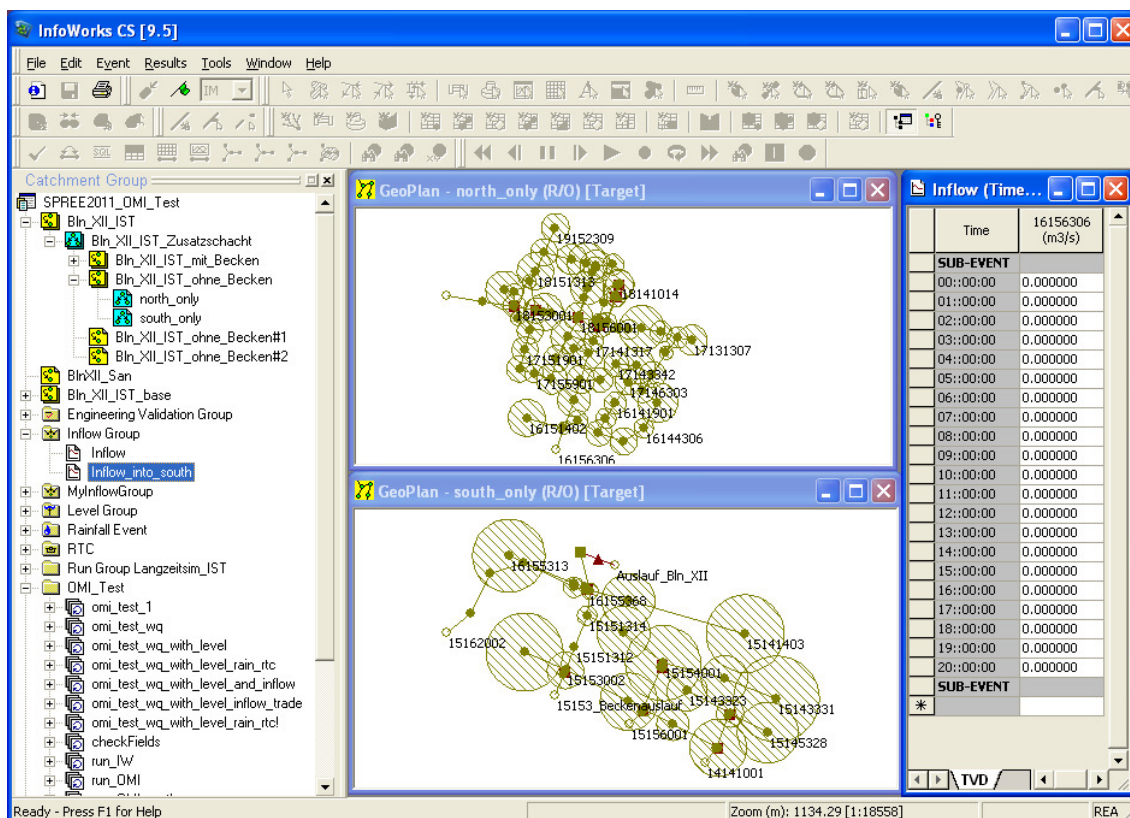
InfoWorks CS [9.5]

File Edit Event Results Tools Window Help

IM

Catchment Group

SPREE2011_OMI_Test
Bln_XII_IST
Bln_XII_IST_Zusatzschacht
Bln_XII_IST_mit_Becken
Bln_XII_IST_ohne_Becken
north_only
south_only
Bln_XII_IST_ohne_Becken#1
Bln_XII_IST_ohne_Becken#2
BlnXII_San
Bln_XII_IST_base
Engineering Validation Group
Inflow Group
Inflow
Inflow_into_south
MyInflowGroup
Level Group
Rainfall Event
RTC
Run Group Langzeitsim_IST
OMI_Test
omi_test_1
omi_test_wq
omi_test_wq_with_level
omi_test_wq_with_level_rain_rtc
omi_test_wq_with_level_and_inflow
omi_test_wq_with_level_inflow_trade
omi_test_wq_with_level_rain_rtc!
checkFields
run_IW
run_OMI

GeoPlan - north_only (R/O) [Target]

19152309
18151313
18141014
18153001
18166001
17151901
17141317
17131307
17155901
17143342
17146303
16141901
16151402
16144306
16156306

GeoPlan - south_only (R/O) [Target]

16155313
Auslauf_Bln_XII
16155368
15151314
15162002
15141403
15151312
15154001
15153002
15153_Beckenauslauf
15143323
15143331
15156001
15145328
14141001

Inflow (Time...

| | Time | 16156306 (m3/s) |
|---|---|---|
| | SUB-EVENT | |
| | 00::00:00 | 0.000000 |
| | 01::00:00 | 0.000000 |
| | 02::00:00 | 0.000000 |
| | 03::00:00 | 0.000000 |
| | 04::00:00 | 0.000000 |
| | 05::00:00 | 0.000000 |
| | 06::00:00 | 0.000000 |
| | 07::00:00 | 0.000000 |
| | 08::00:00 | 0.000000 |
| | 09::00:00 | 0.000000 |
| | 10::00:00 | 0.000000 |
| | 11::00:00 | 0.000000 |
| | 12::00:00 | 0.000000 |
| | 13::00:00 | 0.000000 |
| | 14::00:00 | 0.000000 |
| | 15::00:00 | 0.000000 |
| | 16::00:00 | 0.000000 |
| | 17::00:00 | 0.000000 |
| | 18::00:00 | 0.000000 |
| | 19::00:00 | 0.000000 |
| | 20::00:00 | 0.000000 |
| | SUB-EVENT | |
| * | | |

TVD

Ready - Press F1 for Help
Zoom (m): 1134.29 [1:18558]
REA